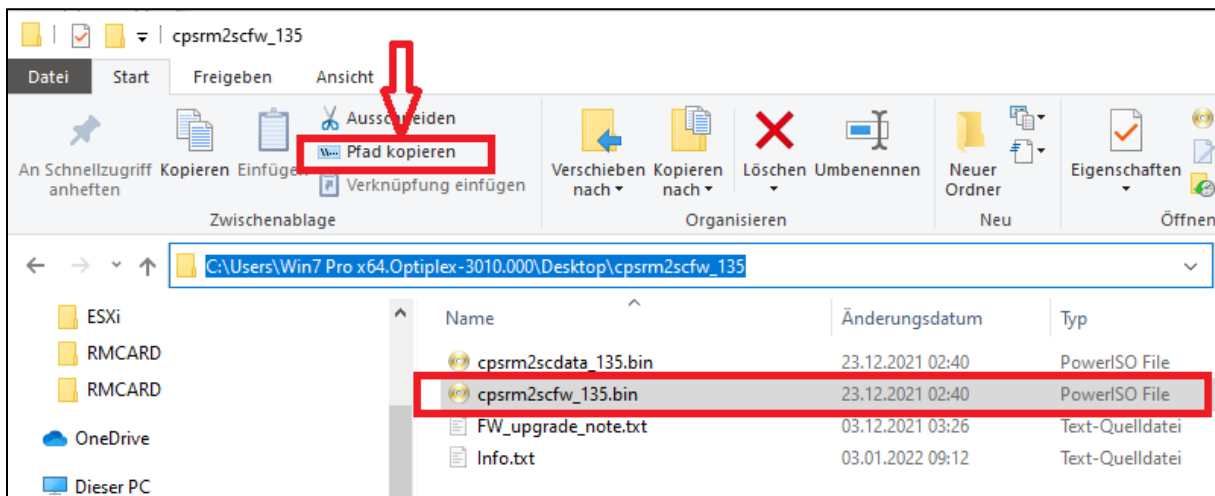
cpsrm2scfw_135

Datei Start Freigeben Ansicht

An Schnellzugriff anheften Kopieren Einfügen Ausschneiden Pfad kopieren Verknüpfung einfügen

Zwischenablage

Verschieben nach Kopieren nach Löschen Umbenennen

Organisieren

Neuer Ordner

Neu

Eigenschaften

Öffnen

C:\Users\Win7 Pro x64.Optiplex-3010.000\Desktop\cpsrm2scfw_135

ESXi
RMCARD
RMCARD
OneDrive
Dieser PC

| Name | Änderungsdatum | Typ |
|---|---|---|
| cpsrm2scdata_135.bin | 23.12.2021 02:40 | PowerISO File |
| cpsrm2scfw_135.bin | 23.12.2021 02:40 | PowerISO File |
| FW_upgrade_note.txt | 03.12.2021 03:26 | Text-Quelldatei |
| Info.txt | 03.01.2022 09:12 | Text-Quelldatei |